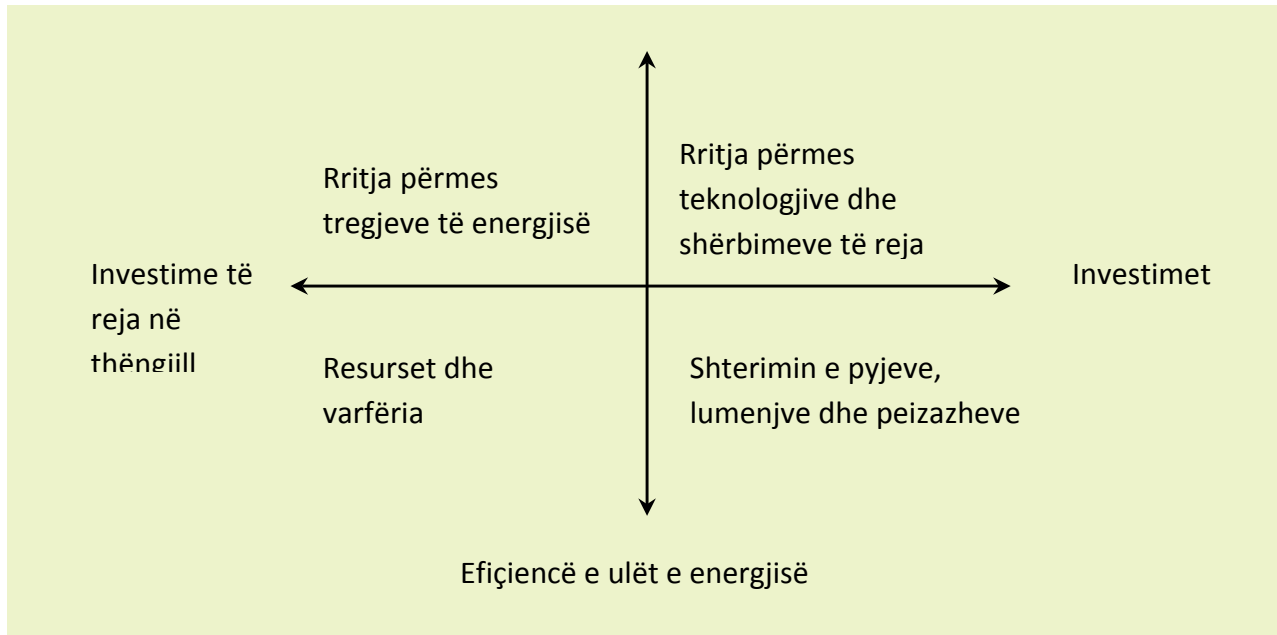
Rritja përmes tregjeve të energjisë

Rritja përmes teknologjive dhe shërbimeve të reja

Investime të reja në thëngjill

Investimet

Resurset dhe varfëria

Shterimin e pyjeve, lumenjve dhe peizazheve

Efiçiencë e ulët e energjisë